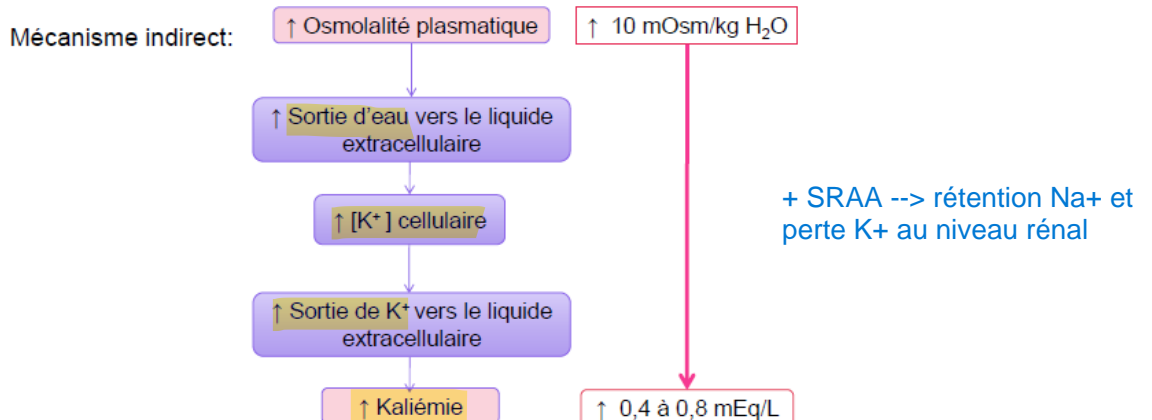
Mécanisme indirect:

↑ Osmolalité plasmatique

↑ Sortie d'eau vers le liquide extracellulaire

↑ [K$^+$] cellulaire

↑ Sortie de K$^+$ vers le liquide extracellulaire

↑ Kaliémie

↑ 10 mOsm/kg $H_2O$

+ SRAA --> rétention Na+ et perte K+ au niveau rénal

↑ 0,4 à 0,8 mEq/L